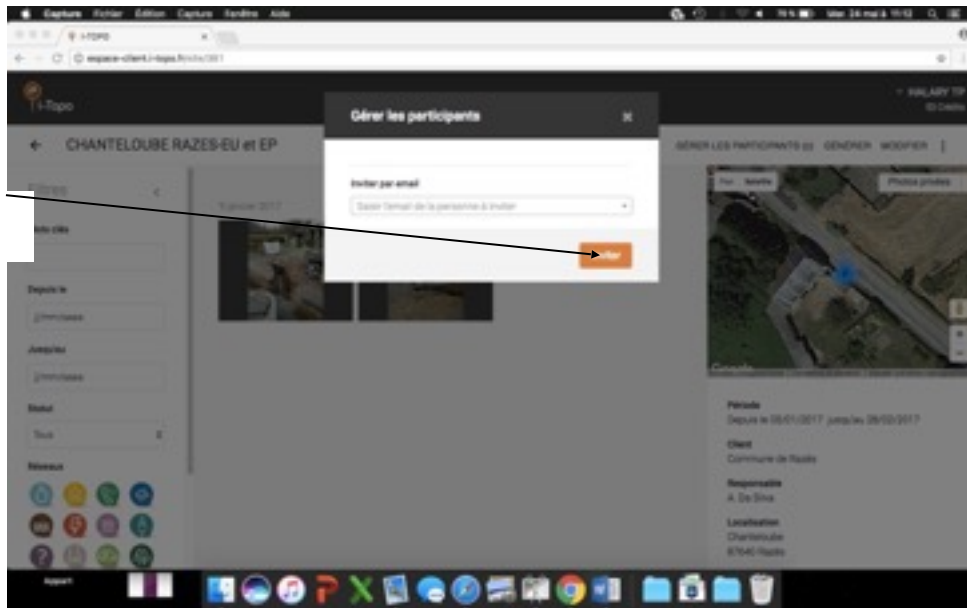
Capture Fichier Édition Capture Fenêtre Aide

i-TOPO

espace-client.i-topo.fr/site/361

i-Topo

HALARY TP

CHANTELOUBE RAZES-EU et EP

GÉRER LES PARTICIPANTS (2) GÉNÉRER MODIFIER

Filtres

Mots clés

Depuis le

jj/mm/aaaa

Jusqu'au

jj/mm/aaaa

Statut

Tous

Réseaux

5 janvier 2017

Gérer les participants

Inviter par email

Saisir l'email de la personne à inviter

Inviter

Plan Satellite

Photos privées

Google

Période

Depuis le 05/01/2017 jusqu'au 28/02/2017

Client

Commune de Razès

Responsable

A. Da Silva

Localisation

Chanteloube

87640 Razès